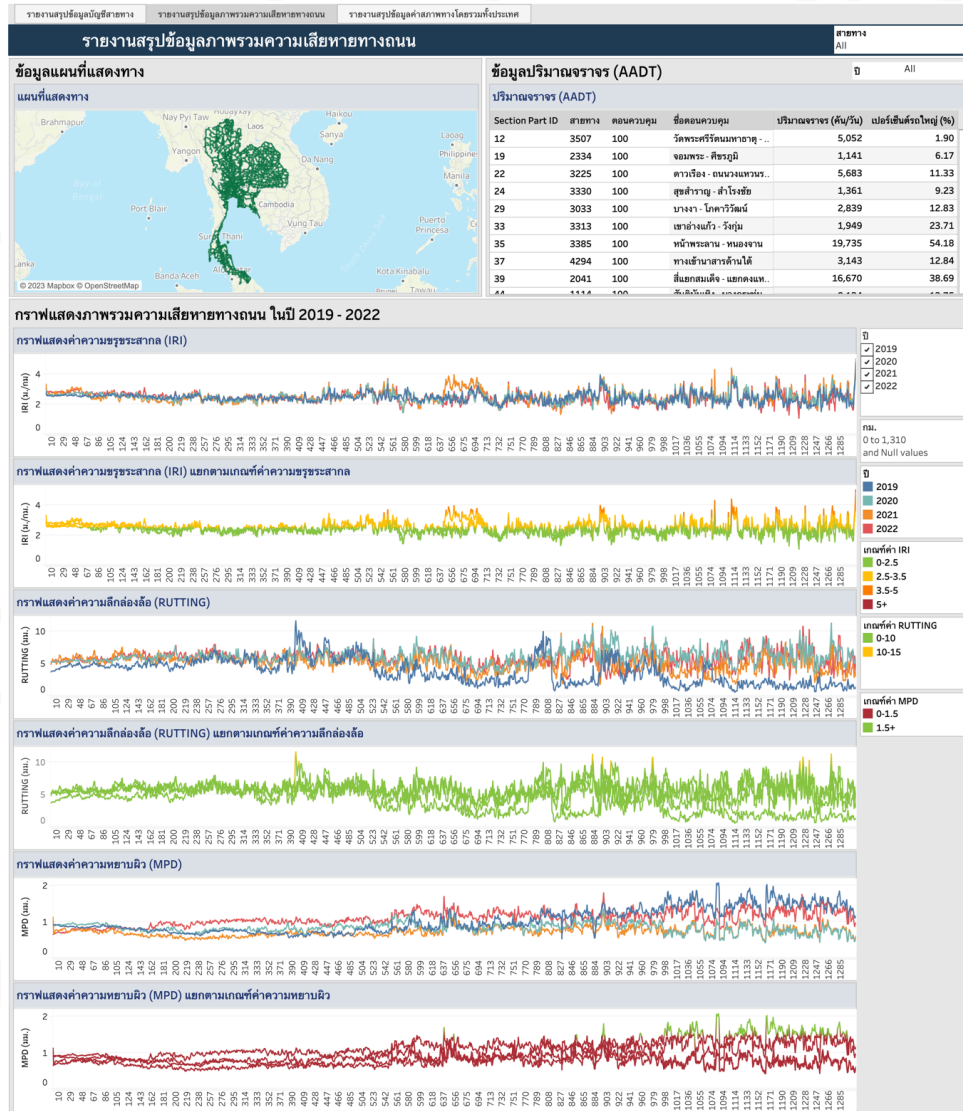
รายงานสรุปข้อมูลบัญชีสายทาง | รายงานสรุปข้อมูลภาพรวมความเสียหายทางถนน | รายงานสรุปข้อมูลค่าสภาพทางโดยรวมทั้งประเทศ

รายงานสรุปข้อมูลภาพรวมความเสียหายทางถนน

สายทาง
All

ข้อมูลแผนที่แสดงทาง

แผนที่แสดงทาง

Brahmapur, Nay Pyi Taw, Haikou, Laos, Sanya, Yangon, Da Nang, Laoag, Philippines, Bay of Bengal, Port Blair, Cambodia, Manila, Surat Thani, Ho Chi Minh, Puerto Princesa, Banda Aceh, Kota Kinabalu, Tawau

© 2023 Mapbox © OpenStreetMap

ข้อมูลปริมาณจราจร (AADT)

ปี All

ปริมาณจราจร (AADT)

| Section Part ID | สายทาง | ตอนควบคุม | ชื่อตอนควบคุม | ปริมาณจราจร (คัน/วัน) | เปอร์เซ็นต์รถใหญ่ (%) |
|---|---|---|---|---|---|
| 12 | 3507 | 100 | วัดพระศรีรัตนมหาธาตุ - .. | 5,052 | 1.90 |
| 19 | 2334 | 100 | จอมพระ - ศีขรภูมิ | 1,141 | 6.17 |
| 22 | 3225 | 100 | ดาวเรือง - ถนนวงแหวนร.. | 5,683 | 11.33 |
| 24 | 3330 | 100 | สุขสำราญ - สำโรงชัย | 1,361 | 9.23 |
| 29 | 3033 | 100 | บางงา - โคคาวิวัฒน์ | 2,839 | 12.83 |
| 33 | 3313 | 100 | เขาอ่างแก้ว - วังทุ่ม | 1,949 | 23.71 |
| 35 | 3385 | 100 | หน้าพระลาน - หนองจาน | 19,735 | 54.18 |
| 37 | 4294 | 100 | ทางเข้านาสารด้านใต้ | 3,143 | 12.84 |
| 39 | 2041 | 100 | สี่แยกสมเด็จ - แยกดงแห.. | 16,670 | 38.69 |
| 44 | 1114 | 100 | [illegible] | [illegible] | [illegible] |

กราฟแสดงภาพรวมความเสียหายทางถนน ในปี 2019 - 2022

กราฟแสดงค่าความขรุขระสากล (IRI)

IRI (ม./กม.)

กราฟแสดงค่าความขรุขระสากล (IRI) แยกตามเกณฑ์ค่าความขรุขระสากล

IRI (ม./กม.)

กราฟแสดงค่าความลึกล่องล้อ (RUTTING)

RUTTING (มม.)

กราฟแสดงค่าความลึกล่องล้อ (RUTTING) แยกตามเกณฑ์ค่าความลึกล่องล้อ

RUTTING (มม.)

กราฟแสดงค่าความหยาบผิว (MPD)

MPD (มม.)

กราฟแสดงค่าความหยาบผิว (MPD) แยกตามเกณฑ์ค่าความหยาบผิว

MPD (มม.)

10 29 48 67 86 105 124 143 162 181 200 219 238 257 276 295 314 333 352 371 390 409 428 447 466 485 504 523 542 561 580 599 618 637 656 675 694 713 732 751 770 789 808 827 846 865 884 903 922 941 960 979 998 1017 1036 1055 1074 1094 1114 1133 1152 1171 1190 1209 1228 1247 1266 1285

ปี
2019
2020
2021
2022

กม.
0 to 1,310
and Null values

ปี
2019
2020
2021
2022

เกณฑ์ค่า IRI
0-2.5
2.5-3.5
3.5-5
5+

เกณฑ์ค่า RUTTING
0-10
10-15

เกณฑ์ค่า MPD
0-1.5
1.5+